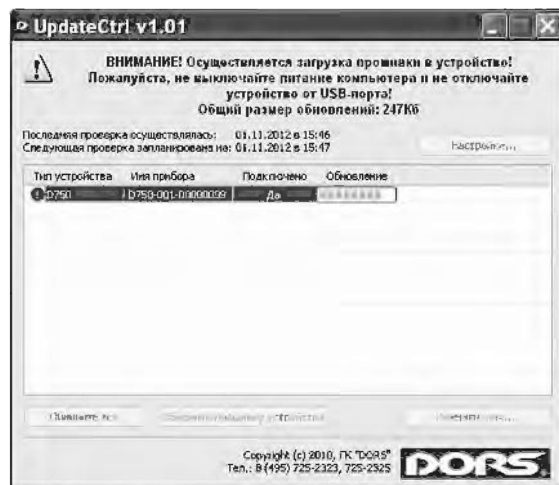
UpdateCtrl v1.01

ВНИМАНИЕ! Осуществляется загрузка прошивки в устройство! Пожалуйста, не выключайте питание компьютера и не отключайте устройство от USB-порта! Общий размер обновлений: 247Кб

Последняя проверка осуществлялась: 01.11.2012 в 15:46
Следующая проверка запланирована на: 01.11.2012 в 15:47

Настройки...

| Тип устройства | Имя прибора | Подключено | Обновление |
|---|---|---|---|
| D750 | D750-001-00000039 | Да | |

Обновить все

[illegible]

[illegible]

Copyright (c) 2010, ГК "DORS"
Тел.: 8(495) 725-2323, 725-2525

DORS